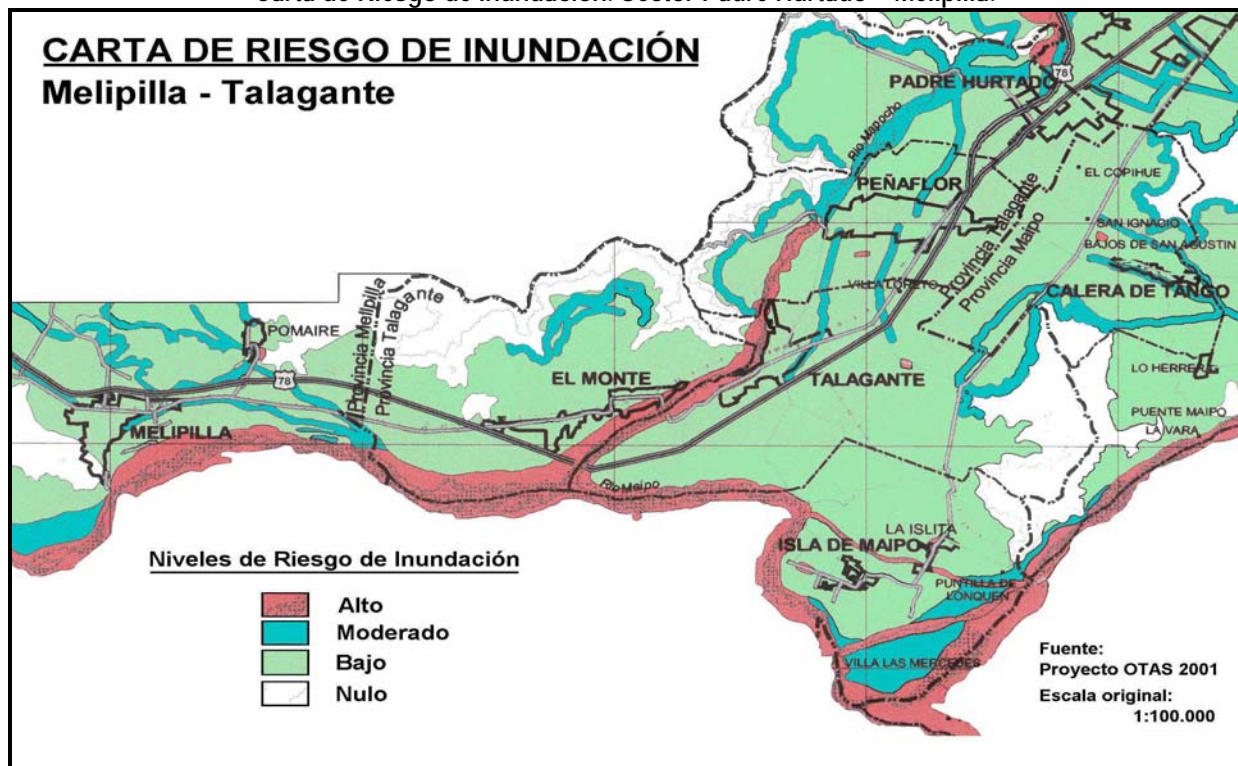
Carta de Riesgo de Inundación. Sector Padre Hurtado – Melipilla.

CARTA DE RIESGO DE INUNDACIÓN
Melipilla - Talagante

PADRE HURTADO
78
Río Mapocho
PEÑAFLOR
Provincia Talagante
Provincia Maipo
EL COPIHUE
SAN IGNACIO
BAJOS DE SAN AGUSTIN
VILLA LORETO
CALERA DE TANGO
Provincia Melipilla
Provincia Talagante
POMAIRE
78
EL MONTE
TALAGANTE
LO HERRERA
PUENTE MAIPO
LA VARA
MELIPILLA
Río Maipo
LA ISLITA
ISLA DE MAIPO
PUNTILLA DE LONQUEN
VILLA LAS MERCEDES

Niveles de Riesgo de Inundación
Alto
Moderado
Bajo
Nulo

Fuente:
Proyecto OTAS 2001
Escala original:
1:100.000